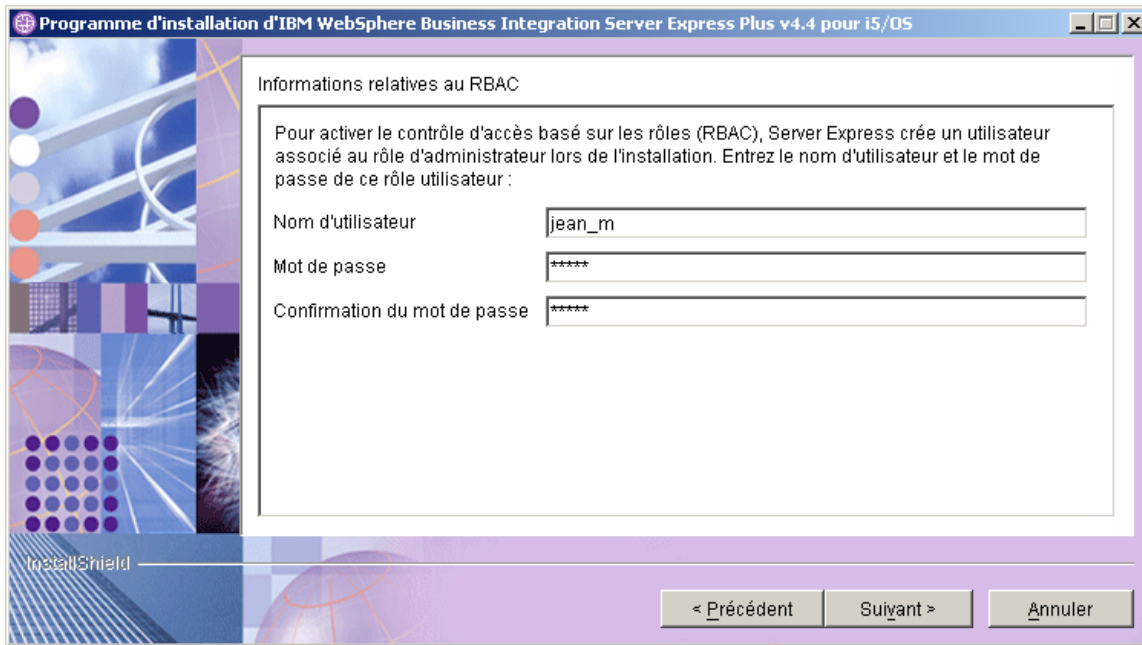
Programme d'installation d'IBM WebSphere Business Integration Server Express Plus v4.4 pour i5/OS

Informations relatives au RBAC

Pour activer le contrôle d'accès basé sur les rôles (RBAC), Server Express crée un utilisateur associé au rôle d'administrateur lors de l'installation. Entrez le nom d'utilisateur et le mot de passe de ce rôle utilisateur :

Nom d'utilisateur jean_m

Mot de passe *****

Confirmation du mot de passe *****

InstallShield

< Précédent

Suivant >

Annuler